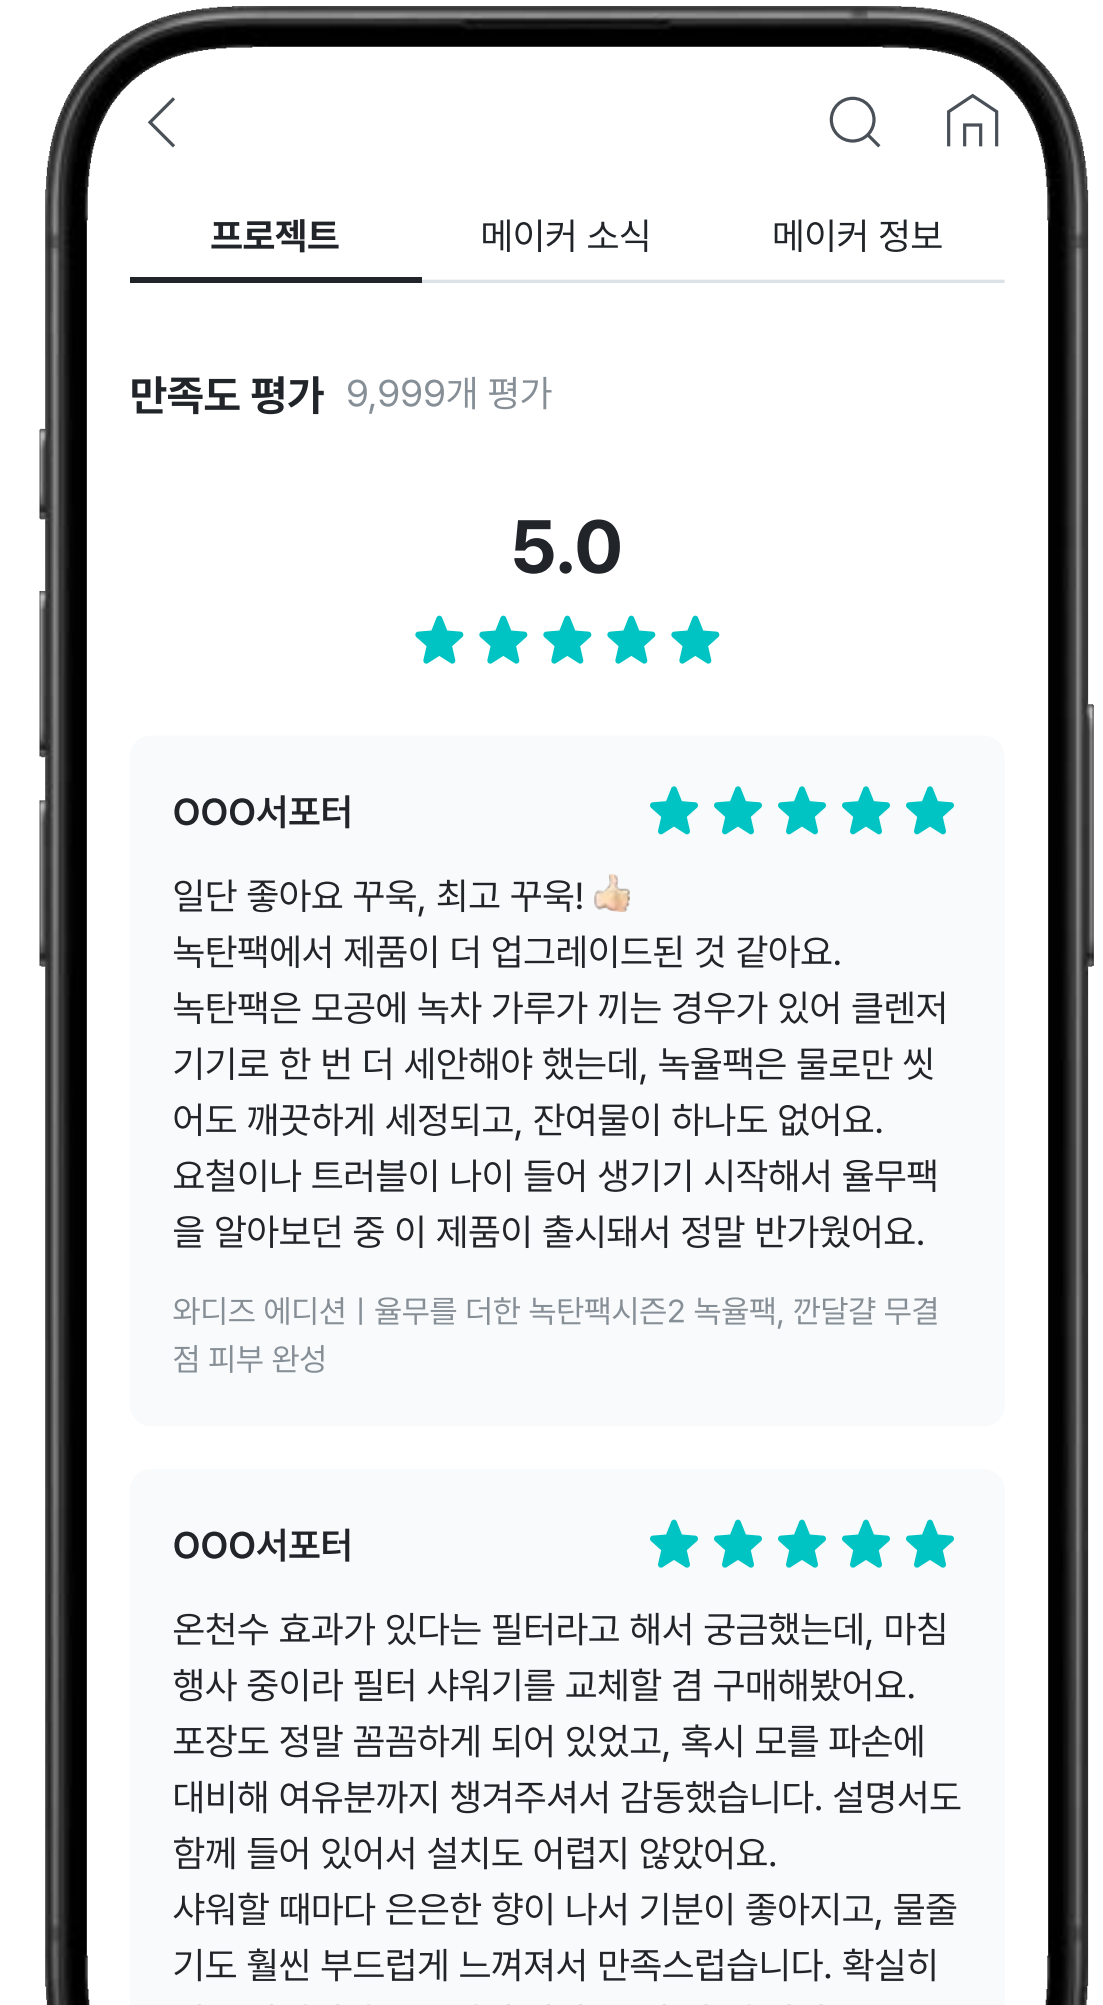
프로젝트
메이커 소식
메이커 정보

만족도 평가 9,999개 평가

5.0

OOO서포터

일단 좋아요 꾸욱, 최고 꾸욱! 👍
녹탄팩에서 제품이 더 업그레이드된 것 같아요.
녹탄팩은 모공에 녹차 가루가 끼는 경우가 있어 클렌저 기기로 한 번 더 세안해야 했는데, 녹율팩은 물로만 씻어도 깨끗하게 세정되고, 잔여물이 하나도 없어요.
요철이나 트러블이 나이 들어 생기기 시작해서 율무팩을 알아보던 중 이 제품이 출시돼서 정말 반가웠어요.

와디즈 에디션 | 율무를 더한 녹탄팩시즌2 녹율팩, 깐달걀 무결점 피부 완성

OOO서포터

온천수 효과가 있다는 필터라고 해서 궁금했는데, 마침 행사 중이라 필터 샤워기를 교체할 겸 구매해봤어요.
포장도 정말 꼼꼼하게 되어 있었고, 혹시 모를 파손에 대비해 여유분까지 챙겨주셔서 감동했습니다. 설명서도 함께 들어 있어서 설치도 어렵지 않았어요.
샤워할 때마다 은은한 향이 나서 기분이 좋아지고, 물줄기도 훨씬 부드럽게 느껴져서 만족스럽습니다. 확실히